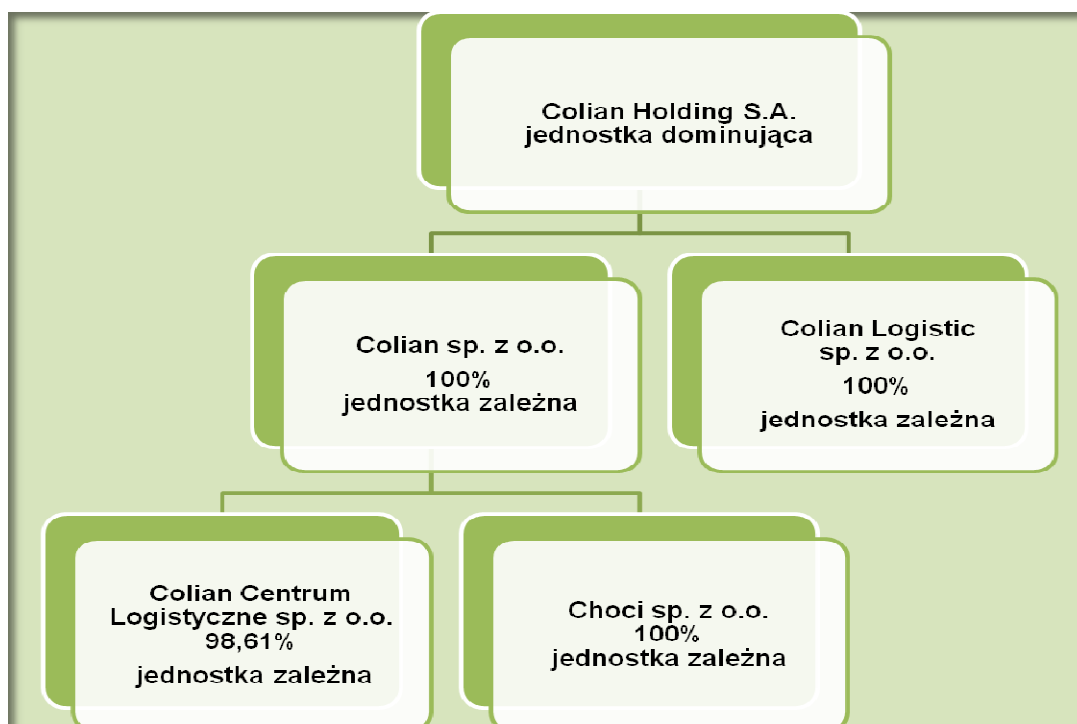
Colian Holding S.A.
jednostka dominująca

Colian sp. z o.o.
100%
jednostka zależna

Colian Logistic
sp. z o.o.
100%
jednostka zależna

Colian Centrum Logistyczne sp. z o.o.
98,61%
jednostka zależna

Choci sp. z o.o.
100%
jednostka zależna